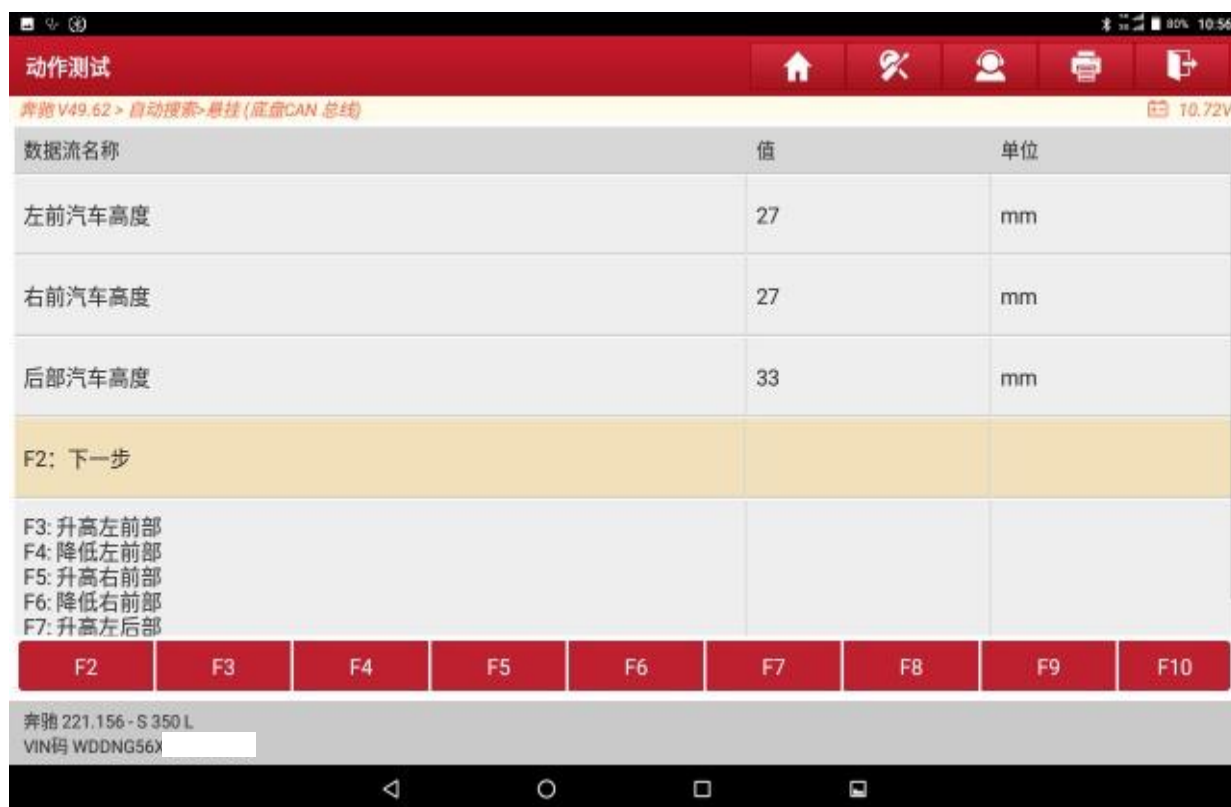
80% 10:56

动作测试

奔驰 V49.62 > 自动搜索> 悬挂 (底盘CAN 总线)

10.72V

| 数据流名称 | 值 | 单位 |
|---|---|---|
| 左前汽车高度 | 27 | mm |
| 右前汽车高度 | 27 | mm |
| 后部汽车高度 | 33 | mm |
| F2：下一步 | | |
| F3: 升高左前部<br>F4: 降低左前部<br>F5: 升高右前部<br>F6: 降低右前部<br>F7: 升高左后部 | | |

F2 F3 F4 F5 F6 F7 F8 F9 F10

奔驰 221.156 - S 350 L
VIN码 WDDNG56X